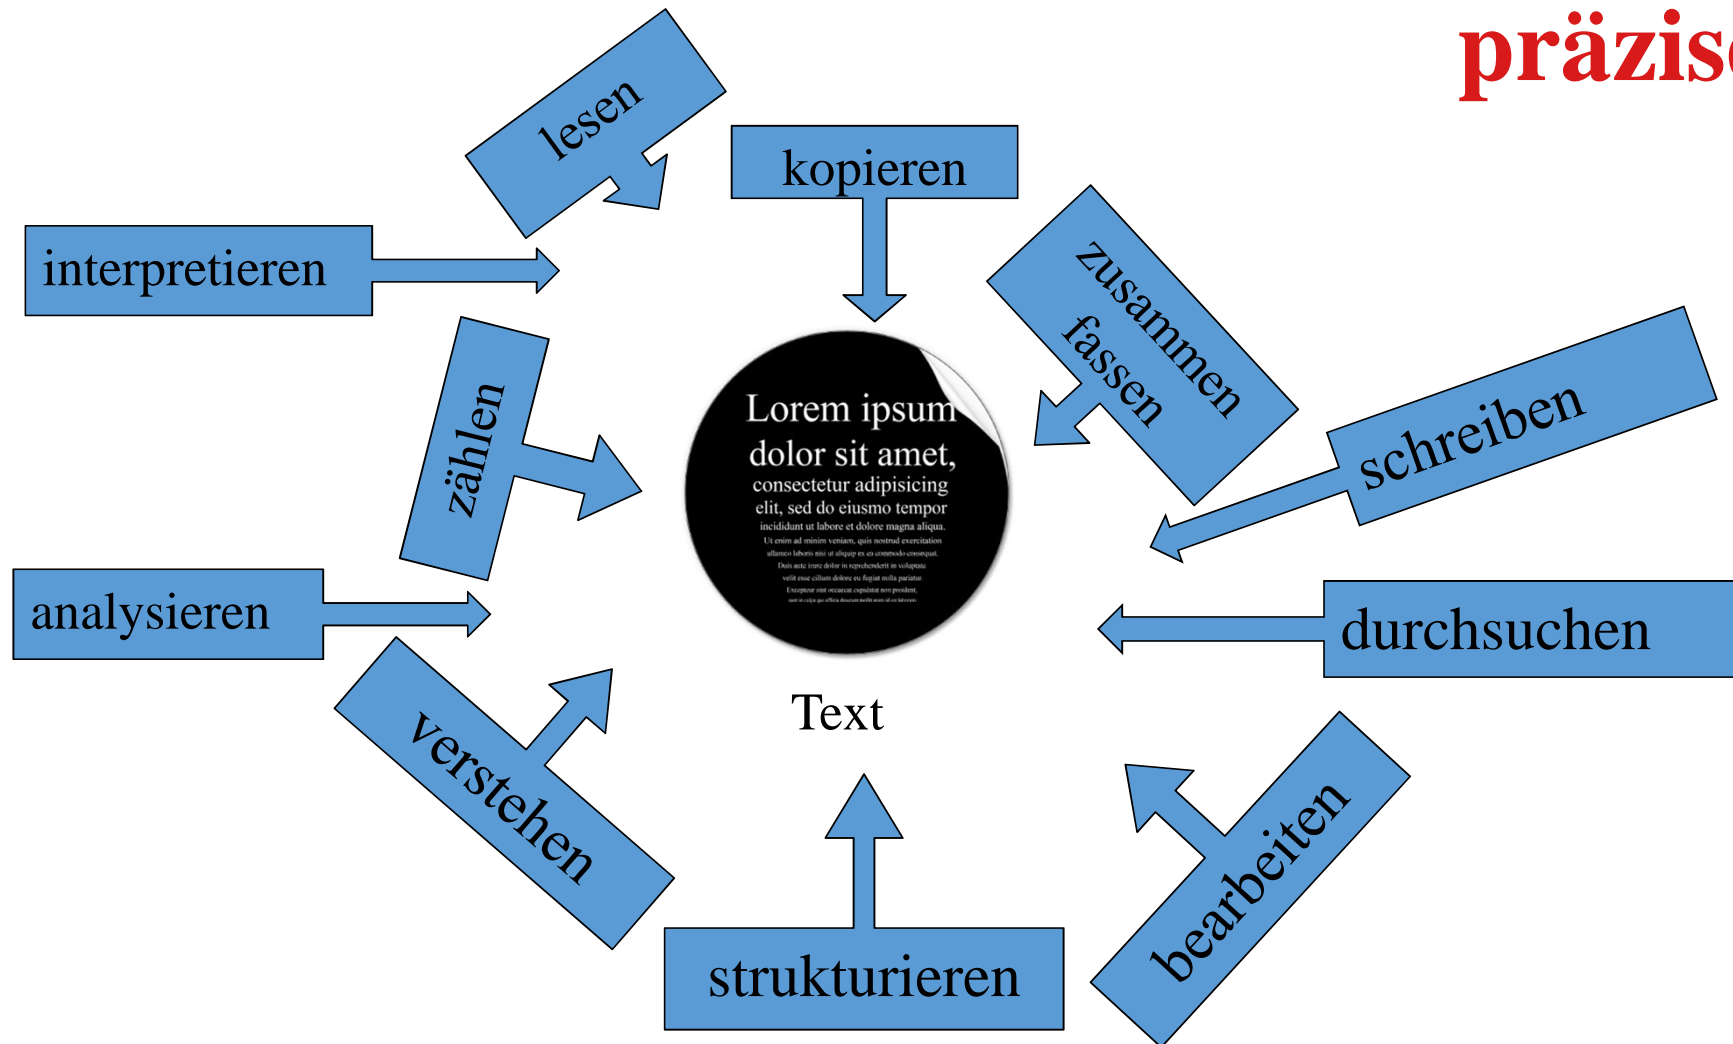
präzis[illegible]

lesen

kopieren

interpretieren

zusammen fassen

zählen

schreiben

Lorem ipsum dolor sit amet, consectetur adipisicing elit, sed do eiusmo tempor incididunt ut labore et dolore magna aliqua. Ut enim ad minim veniam, quis nostrud exercitation ullamco laboris nisi ut aliquip ex ea commodo consequat. Duis aute irure dolor in reprehenderit in voluptate velit esse cillum dolore eu fugiat nulla pariatur. Excepteur sint occaecat cupidatat non proident, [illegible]

analysieren

durchsuchen

Text

verstehen

strukturieren

bearbeiten